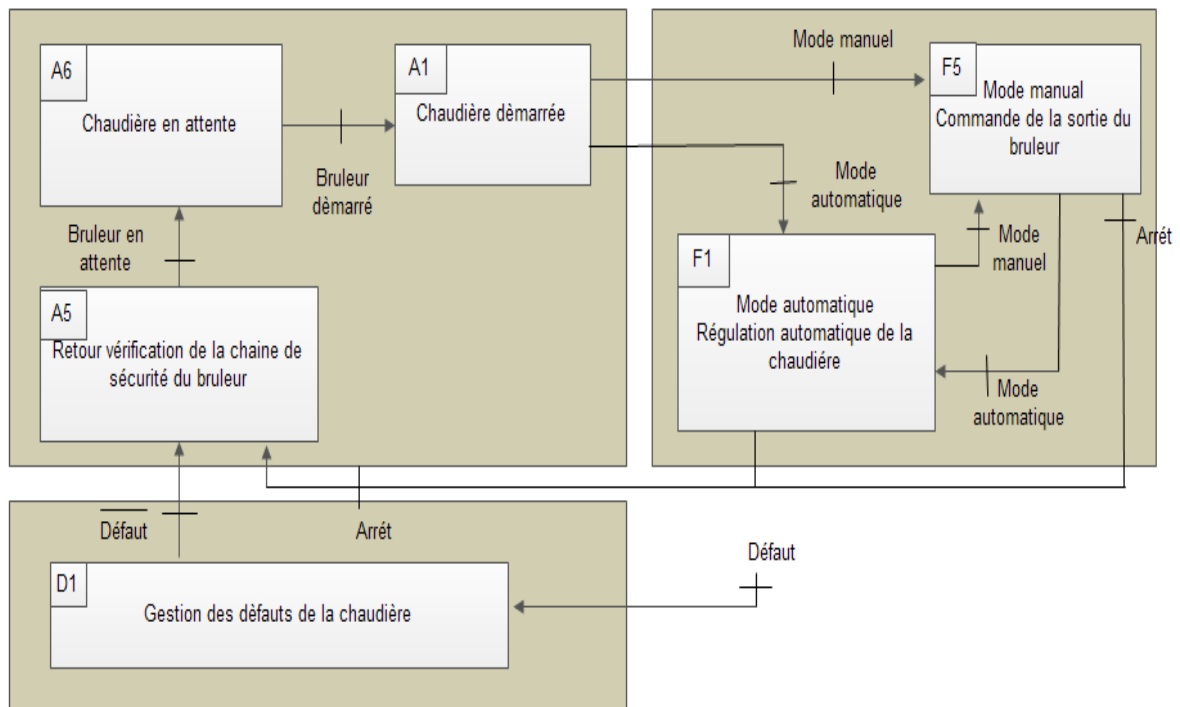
A6
Chaudière en attente

A1
Chaudière dèmarrée

Bruleur dèmarré

Mode manuel

F5
Mode manual
Commande de la sortie du bruleur

Mode automatique

Arrét

Mode manuel

Bruleur en attente

F1
Mode automatique
Régulation automatique de la chaudiére

A5
Retour vérification de la chaine de sécurité du bruleur

Mode automatique

$\overline{\text{Défaut}}$

Arrét

Défaut

D1
Gestion des défauts de la chaudière